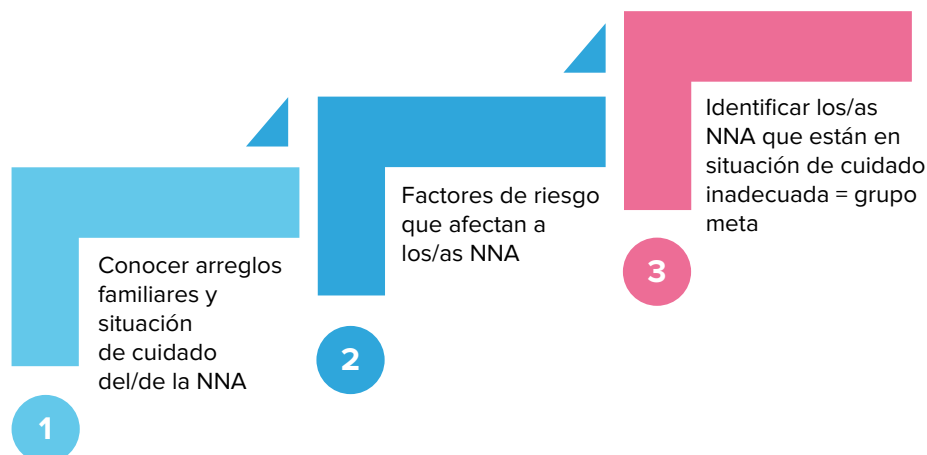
Conocer arreglos familiares y situación de cuidado del/de la NNA

1

Factores de riesgo que afectan a los/as NNA

2

Identificar los/as NNA que están en situación de cuidado inadecuada = grupo meta

3